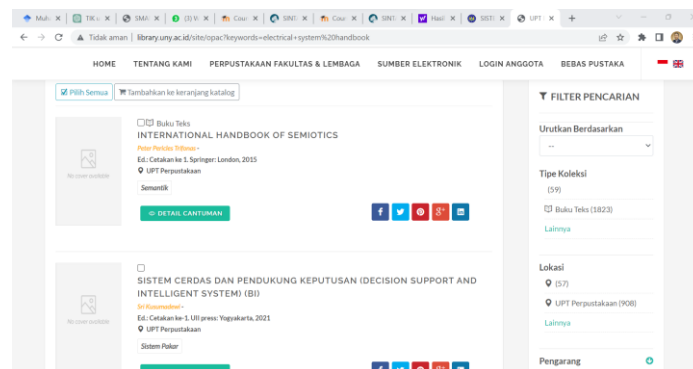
Mult × | TIK × | SMA × | (3) W × | Cour × | SINT × | Cour × | SINT × | Hasil × | SISTI × | UPT × | +

Tidak aman | library.uny.ac.id/site/opac?keywords=electrical+system%20handbook

HOME TENTANG KAMI PERPUSTAKAAN FAKULTAS & LEMBAGA SUMBER ELEKTRONIK LOGIN ANGGOTA BEBAS PUSTAKA

Pilih Semua | Tambahkan ke keranjang katalog

No cover available

Buku Teks
INTERNATIONAL HANDBOOK OF SEMIOTICS
Peter Pericles Trifonas -
Ed.: Cetakan ke 1. Springer: London, 2015
UPT Perpustakaan
Semantik

DETAIL CANTUMAN

No cover available

SISTEM CERDAS DAN PENDUKUNG KEPUTUSAN (DECISION SUPPORT AND INTELLIGENT SYSTEM) (BI)
Sri Kusumadewi -
Ed.: Cetakan ke-1. UII press: Yogyakarta, 2021
UPT Perpustakaan
Sistem Pakar

FILTER PENCARIAN

Urutkan Berdasarkan
--

Tipe Koleksi
(59)
Buku Teks (1823)
Lainnya

Lokasi
(57)
UPT Perpustakaan (908)
Lainnya

Pengarang